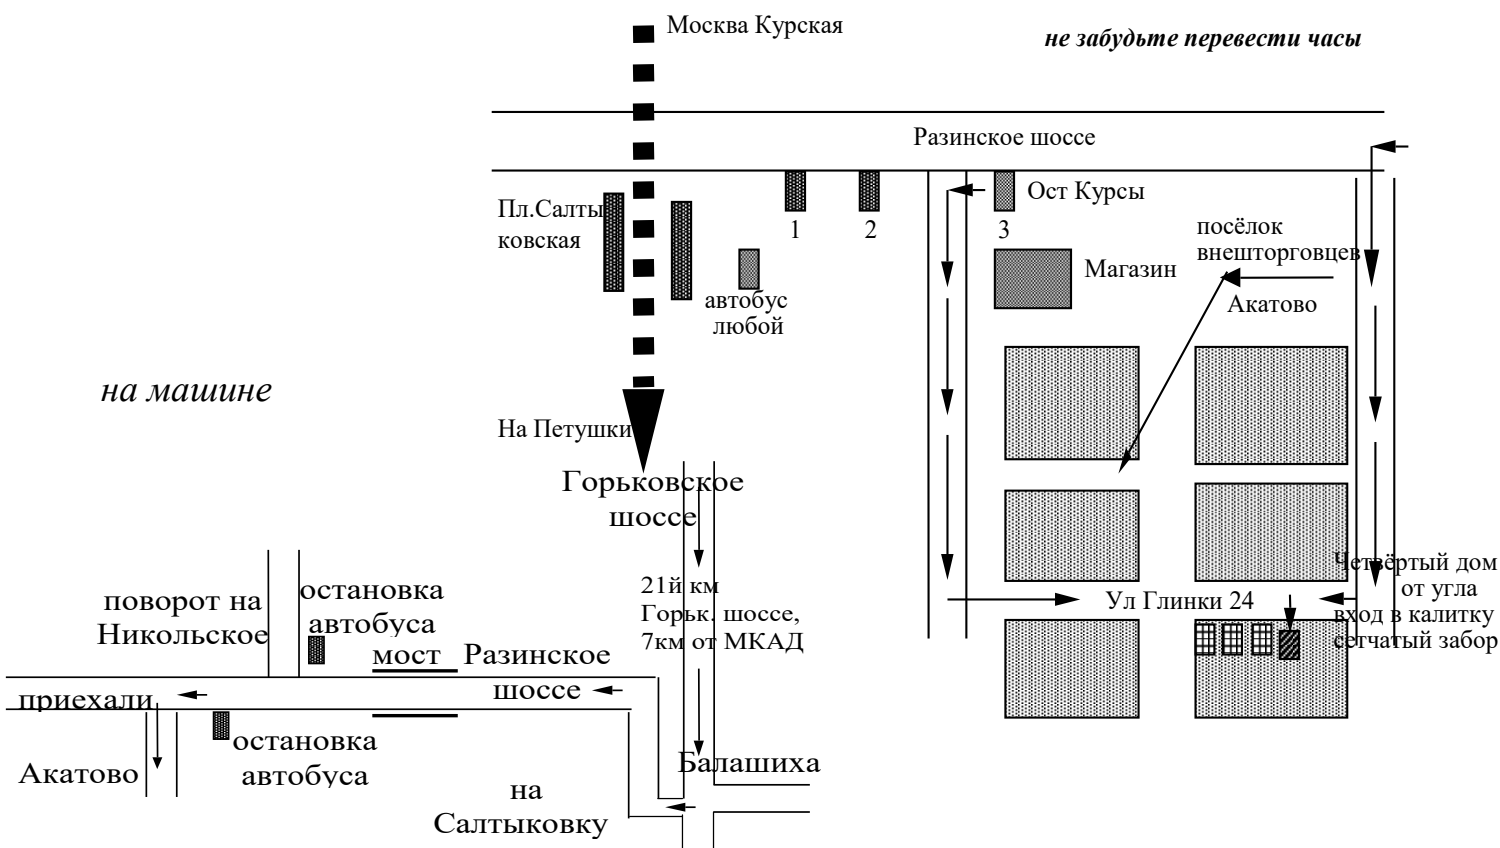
Москва Курская

не забудьте перевести часы

Разинское шоссе

Пл.Салтыковская

1

2

Ост Курсы

3

посёлок внешторговцев

Магазин

Акатово

автобус любой

на машине

На Петушки

Горьковское шоссе

21й км Горьк. шоссе, 7км от МКАД

Четвёртый дом от угла вход в калитку сетчатый забор

Ул Глинки 24

поворот на Никольское

остановка автобуса

мост

Разинское шоссе

приехали

Акатово

остановка автобуса

Балашиха

на Салтыковку